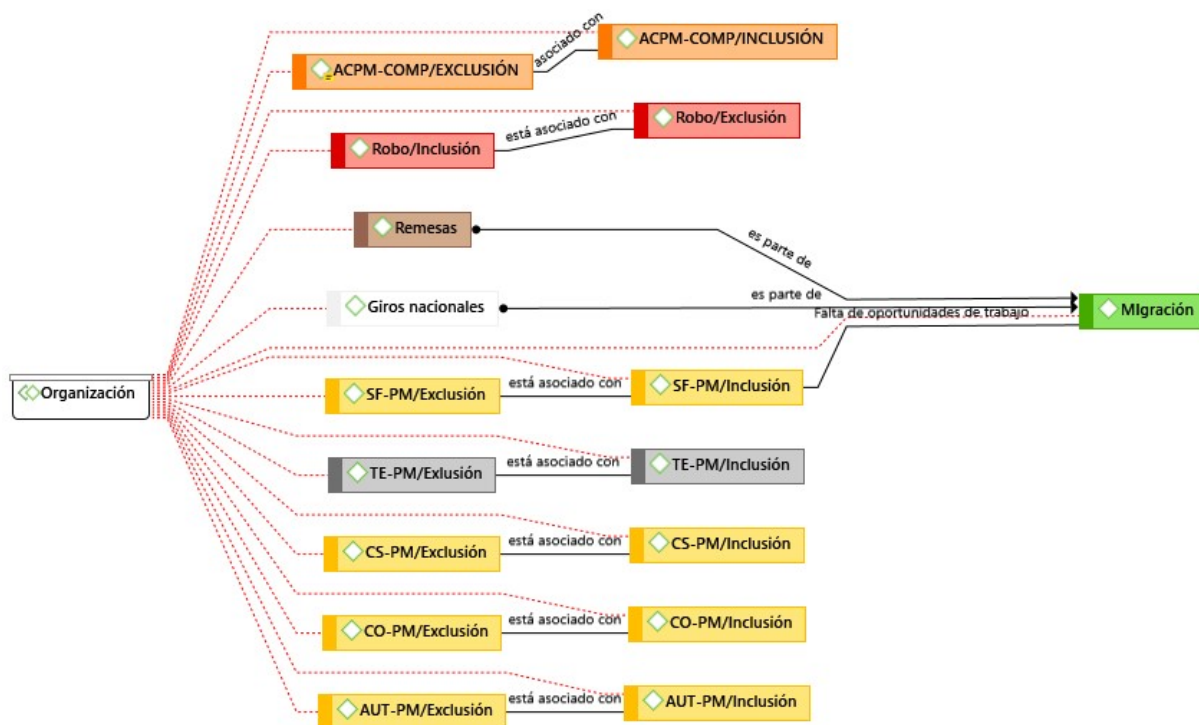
ACPM-COMP/INCLUSIÓN

asociado con

ACPM-COMP/EXCLUSIÓN

Robo/Exclusión

está asociado con

Robo/Inclusión

Remesas

es parte de

Giros nacionales

es parte de

Falta de oportunidades de trabajo

MIgración

Organización

SF-PM/Exclusión

está asociado con

SF-PM/Inclusión

TE-PM/Exlusión

está asociado con

TE-PM/Inclusión

CS-PM/Exclusión

está asociado con

CS-PM/Inclusión

CO-PM/Exclusión

está asociado con

CO-PM/Inclusión

AUT-PM/Exclusión

está asociado con

AUT-PM/Inclusión